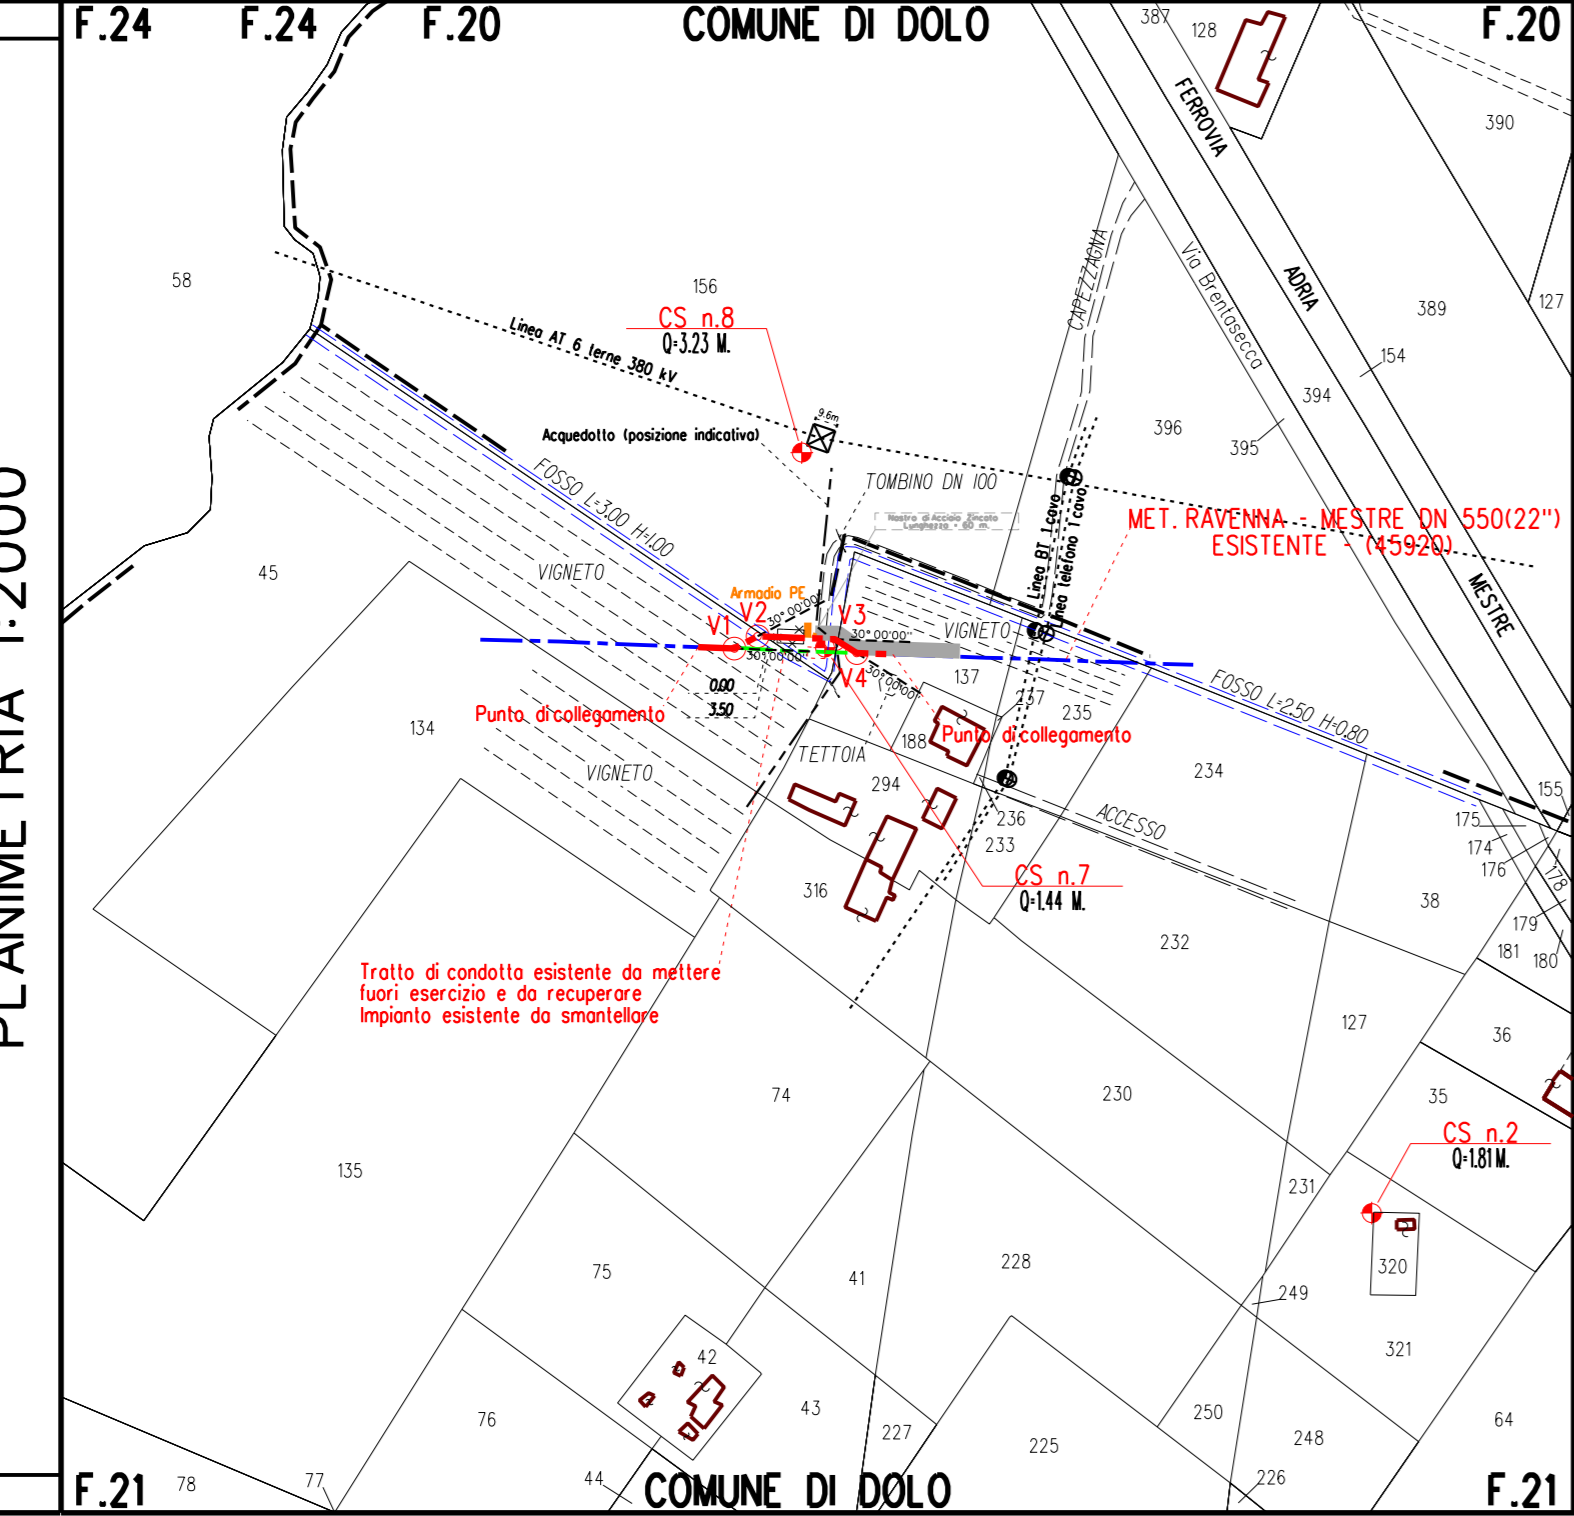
PLANIMETRIA 1:2000

F.24 F.24 F.20 COMUNE DI DOLO F.20

387 128 FERROVIA 390

ADRIA 389 127

MESTRE

58 156

CS n.8
Q=3.23 M.

Linea AT 6 terne 380 kV

Acquedotto (posizione indicativa) 9.6m

CAPEZZAGNA

Via Brentasecca

154 394 396 395

TOMBINO DN 100

Nastro di Acciaio Zincato Lunghezza = 60 m.

MET. RAVENNA - MESTRE DN 550(22")
ESISTENTE - (45920)

FOSSO L=3.00 H=1.00

45 VIGNETO

Armadio PE

V1 V2 V3 V4

30°00'00" 30°00'00" 30°00'00" 30°00'00"

Linea BT 1 cavo
Linea telefono 1 cavo

VIGNETO

137

0.00
3.50

Punto di collegamento

134

VIGNETO

TETTOIA

188 Punto di collegamento

237 235

FOSSO L=2.50 H=0.80

234

294

155

236 ACCESSO

233

175 174 176

316

CS n.7
Q=1.44 M.

38

232

178 179 181 180

Tratto di condotta esistente da mettere fuori esercizio e da recuperare
Impianto esistente da smantellare

127 36

74 230

35

135

CS n.2
Q=1.81 M.

231

75 41 228

320

249

321

42

43

76

227 225 250 248

64

226

F.21 78 77 44 COMUNE DI DOLO F.21